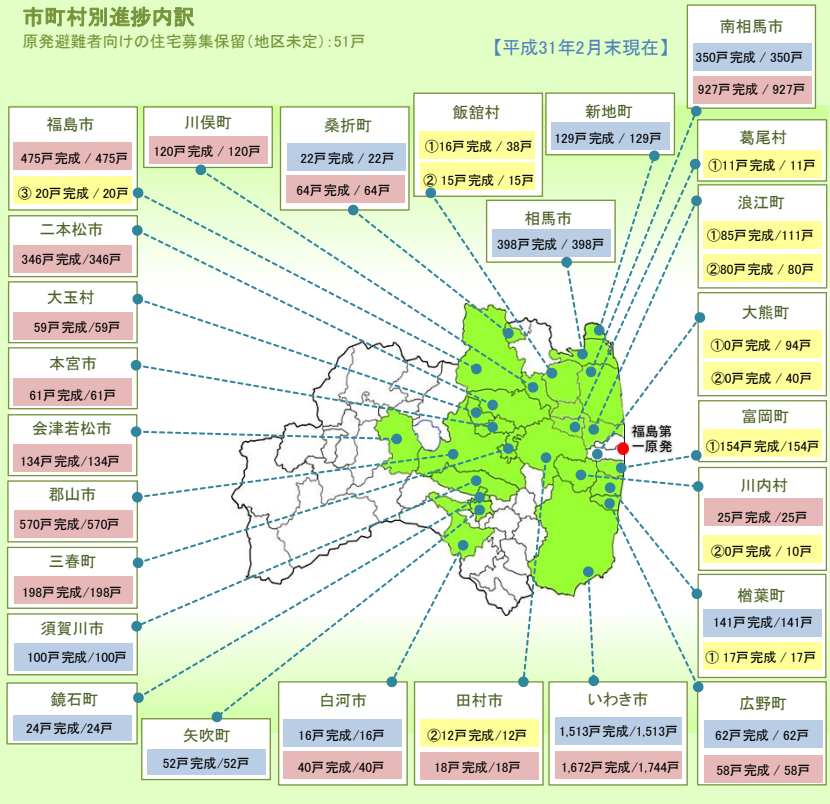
市町村別進捗内訳
原発避難者向けの住宅募集保留（地区未定）：51戸

【平成31年2月末現在】

南相馬市
350戸完成／350戸
927戸完成／927戸

福島市
475戸完成／475戸
③ 20戸完成／20戸

川俣町
120戸完成／120戸

桑折町
22戸完成／22戸
64戸完成／64戸

飯舘村
①16戸完成／38戸
② 15戸完成／15戸

新地町
129戸完成／129戸

葛尾村
①11戸完成／11戸

相馬市
398戸完成／398戸

浪江町
①85戸完成/111戸
②80戸完成／80戸

二本松市
346戸完成/346戸

大玉村
59戸完成/59戸

大熊町
①0戸完成／94戸
②0戸完成／40戸

本宮市
61戸完成/61戸

富岡町
①154戸完成/154戸

福島第一原発

会津若松市
134戸完成/134戸

川内村
25戸完成／25戸
②0戸完成／10戸

郡山市
570戸完成/570戸

三春町
198戸完成/198戸

楢葉町
141戸完成/141戸
① 17戸完成／17戸

須賀川市
100戸完成/100戸

鏡石町
24戸完成/24戸

矢吹町
52戸完成/52戸

白河市
16戸完成/16戸
40戸完成/40戸

田村市
②12戸完成/12戸
18戸完成/18戸

いわき市
1,513戸完成/1,513戸
1,672戸完成/1,744戸

広野町
62戸完成／62戸
58戸完成／58戸